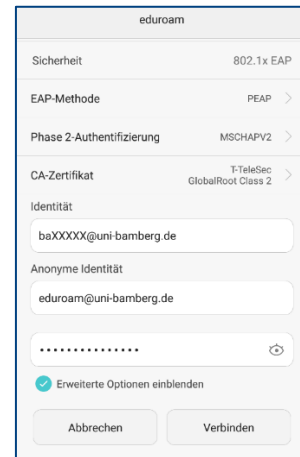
eduroam

Sicherheit 802.1x EAP

EAP-Methode PEAP

Phase 2-Authentifizierung MSCHAPV2

CA-Zertifikat T-TeleSec GlobalRoot Class 2

Identität

baXXXXX@uni-bamberg.de

Anonyme Identität

eduroam@uni-bamberg.de

•••••••••••••••

Erweiterte Optionen einblenden

Abbrechen

Verbinden